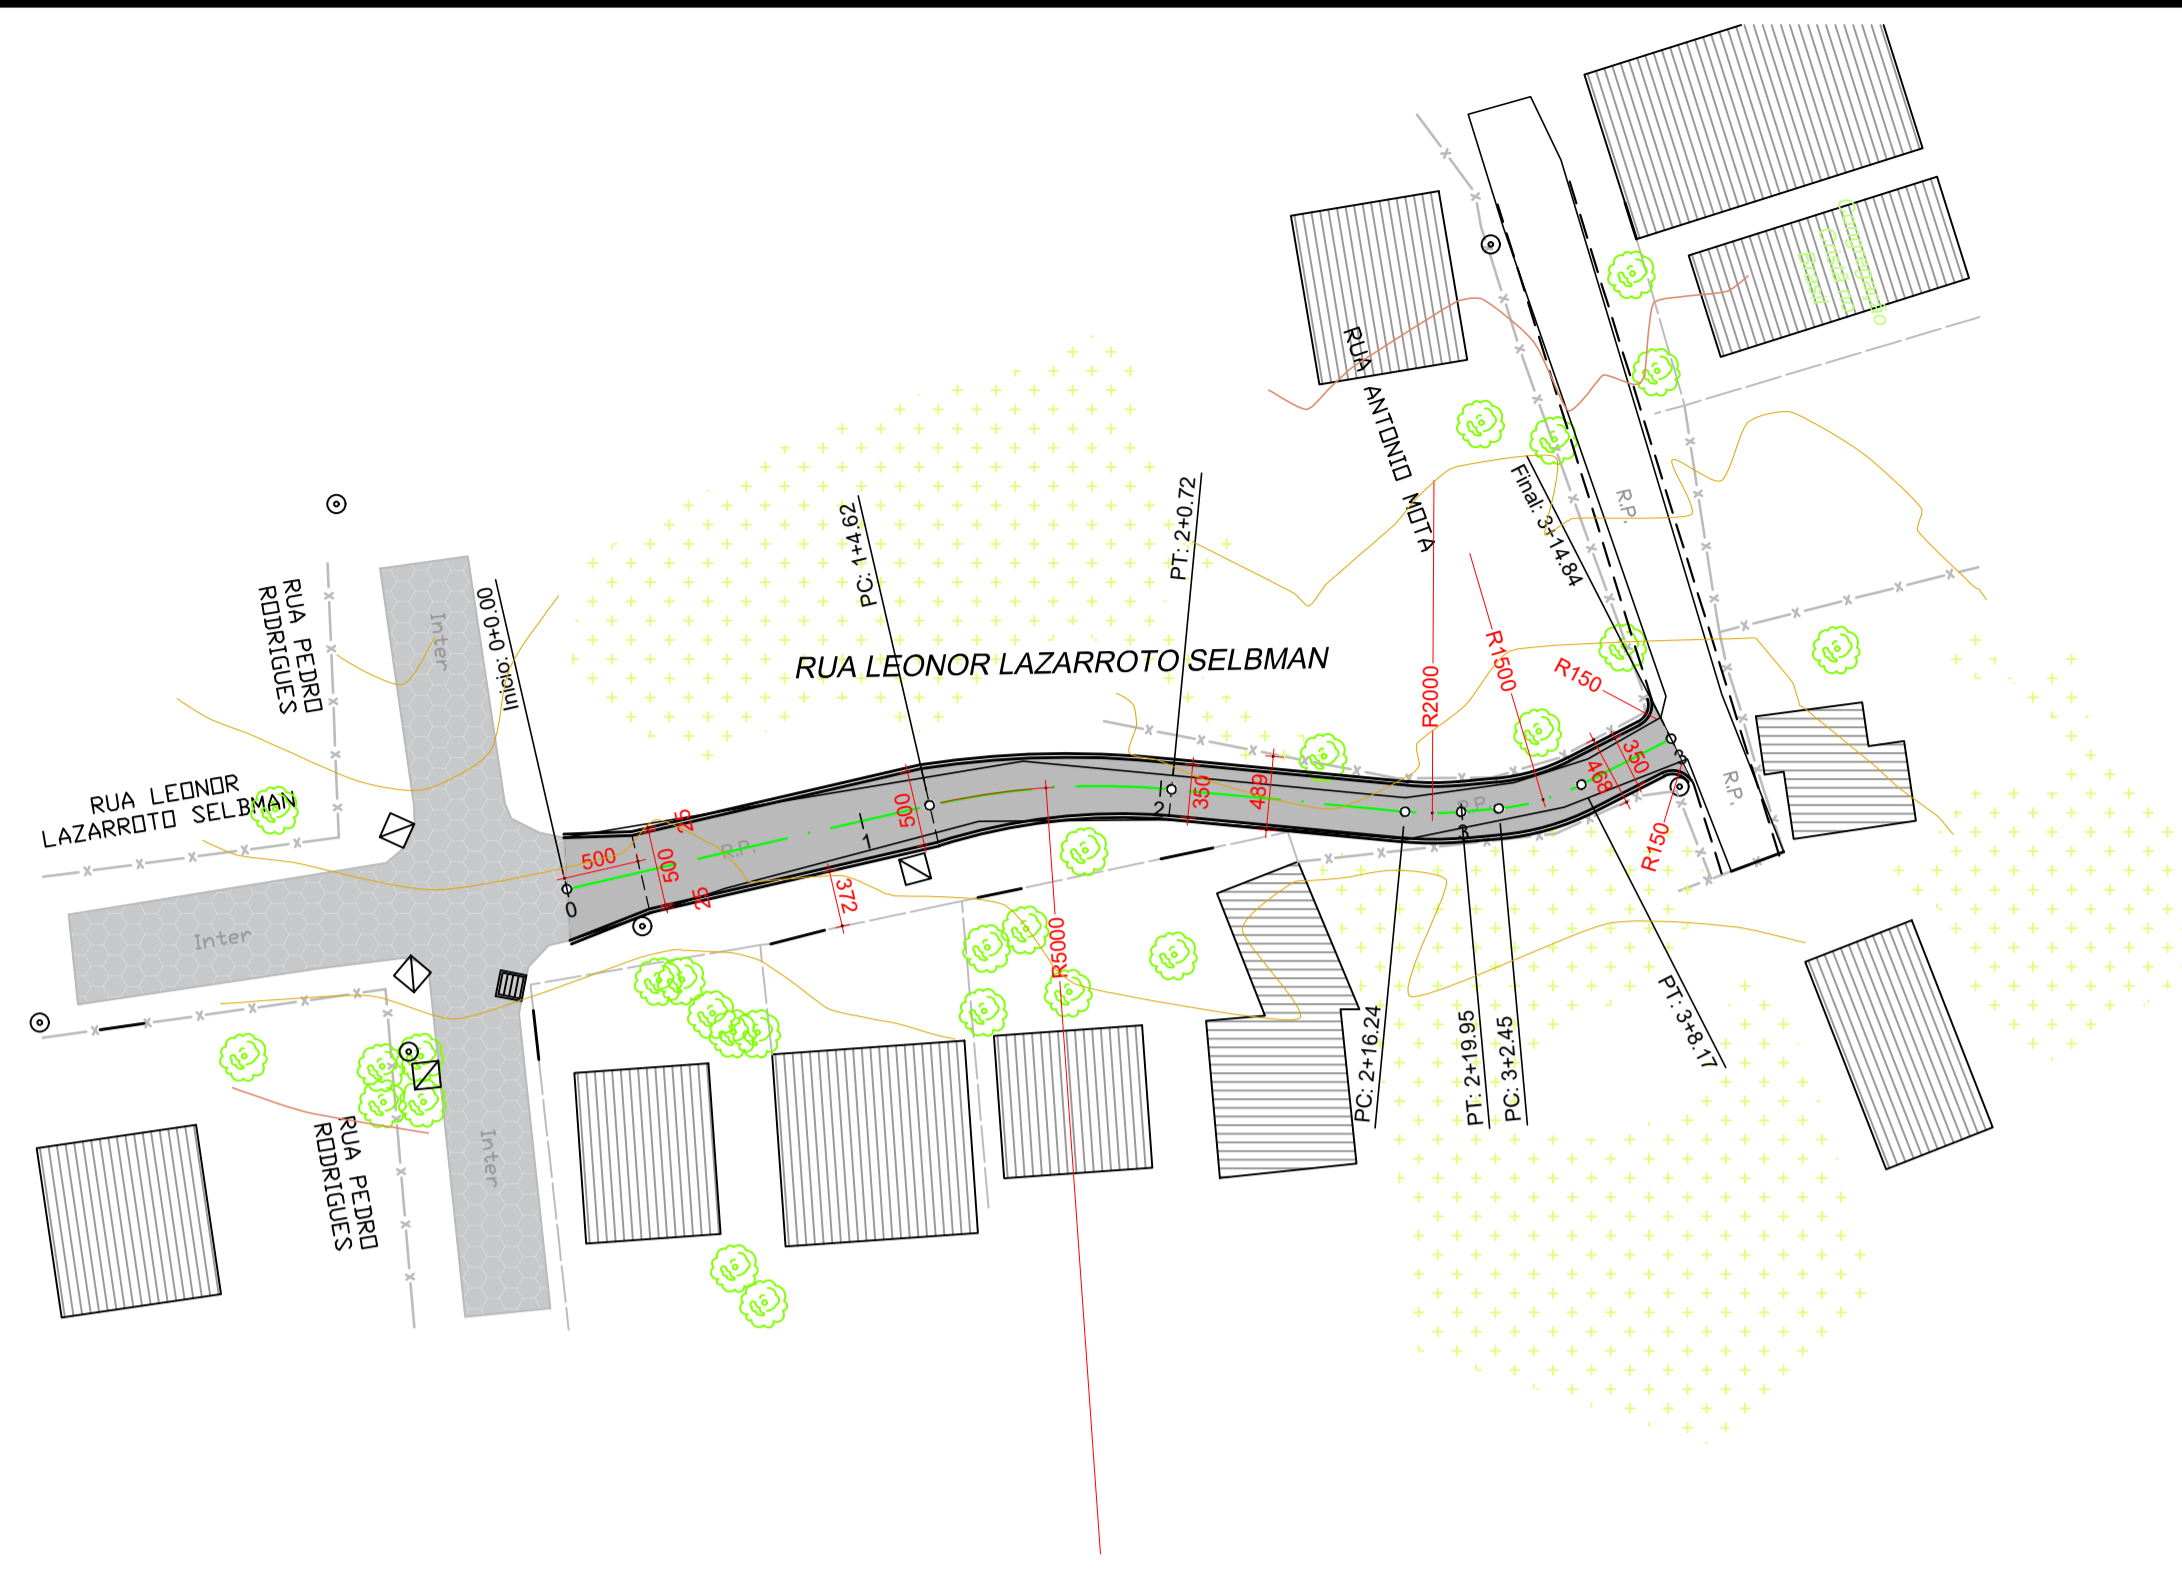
RUA LEONOR LAZARROTO SELBMAN

RUA LEONOR LAZARROTO SELBMAN

RUA PEDRO RODRIGUES

RUA PEDRO RODRIGUES

RUA ANTONIO MOTA

Inter

Inter

Inter

Inicio: 0+0.00

PC: 1+4.62

PT: 2+0.72

Final: 3+14.84

PC: 2+16.24

PT: 2+19.95

PC: 3+2.45

PT: 3+8.17

R2000

R1500

R150

R150

R5000

500

500

500

25

25

372

350

489

468

350

0

1

2

3

R.P.

R.P.

R.P.

R.P.

Congregação Cristã no Brasil